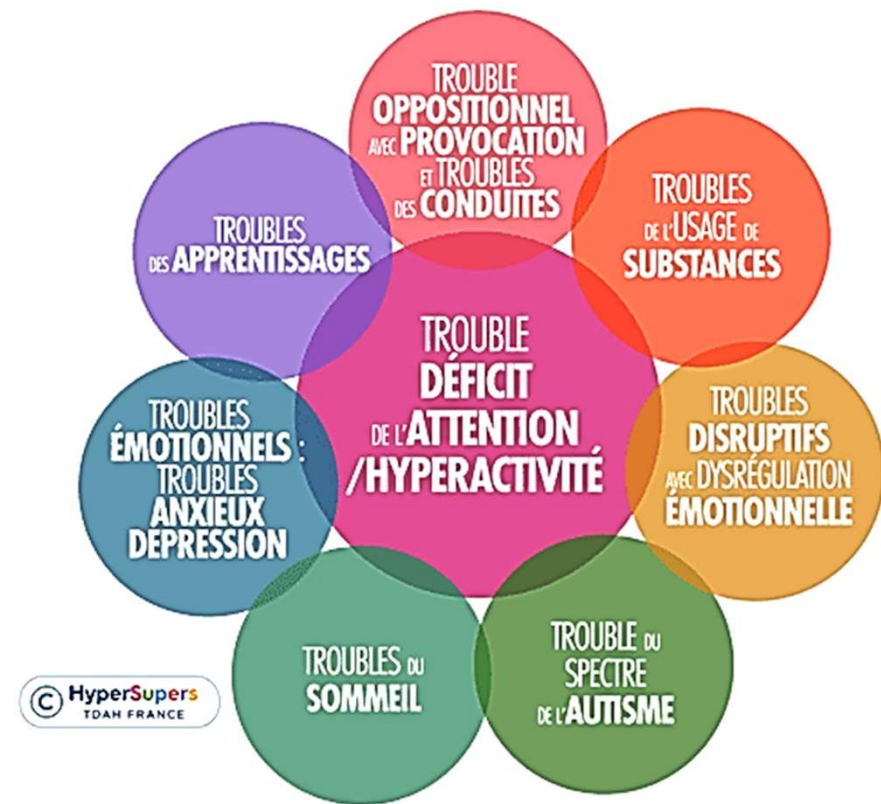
TROUBLE OPPOSITIONNEL AVEC PROVOCATION ET TROUBLES DES CONDUITES

TROUBLES DES APPRENTISSAGES

TROUBLES DE L'USAGE DE SUBSTANCES

TROUBLE DÉFICIT DE L'ATTENTION /HYPERACTIVITÉ

TROUBLES ÉMOTIONNELS : TROUBLES ANXIEUX DÉPRESSION

TROUBLES DISRUPTIFS AVEC DYSRÉGULATION ÉMOTIONNELLE

TROUBLES DU SOMMEIL

TROUBLE DU SPECTRE DE L'AUTISME

© HyperSupers TDAH FRANCE